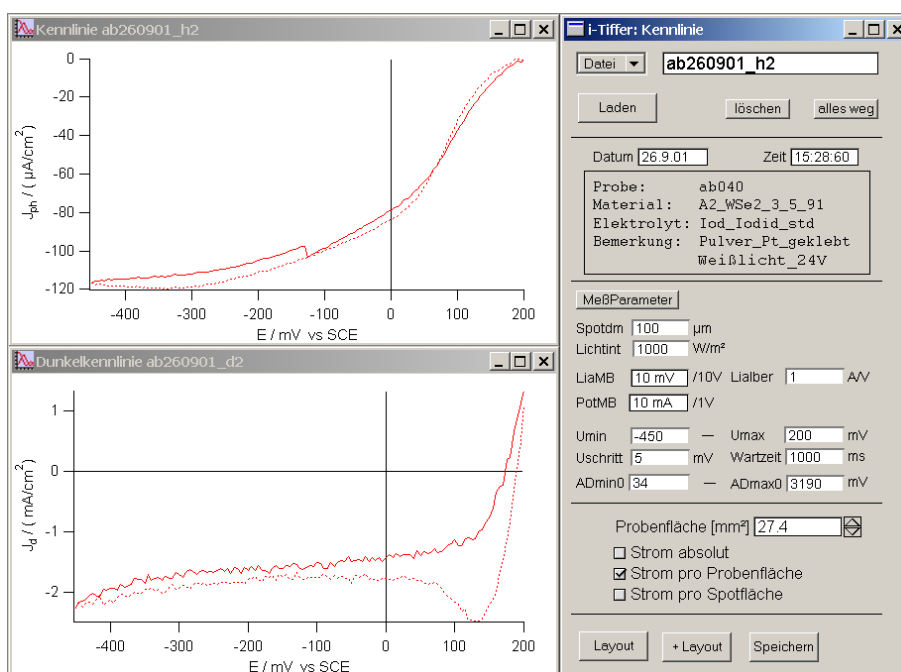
Kennlinie ab260901_h2

0
-20
-40
-60
-80
-100
-120

$J_{ph}$ / ( µA/cm$^2$ )

-400 -300 -200 -100 0 100 200
E / mV vs SCE

Dunkelkennlinie ab260901_d2

1
0
-1
-2

$J_d$ / ( mA/cm$^2$ )

-400 -300 -200 -100 0 100 200
E / mV vs SCE

i-Tiffer: Kennlinie

Datei ab260901_h2

Laden löschen alles weg

Datum 26.9.01 Zeit 15:28:60

Probe: ab040
Material: A2_WSe2_3_5_91
Elektrolyt: Iod_Iodid_std
Bemerkung: Pulver_Pt_geklebt
Weißlicht_24V

MeßParameter

Spotdm 100 µm
Lichtint 1000 W/m²

LiaMB 10 mV /10V Lialber 1 A/V
PotMB 10 mA /1V

Umin -450 — Umax 200 mV
Uschritt 5 mV Wartzeit 1000 ms
ADmin0 34 — ADmax0 3190 mV

Probenfläche [mm²] 27.4
☐ Strom absolut
☑ Strom pro Probenfläche
☐ Strom pro Spotfläche

Layout + Layout Speichern